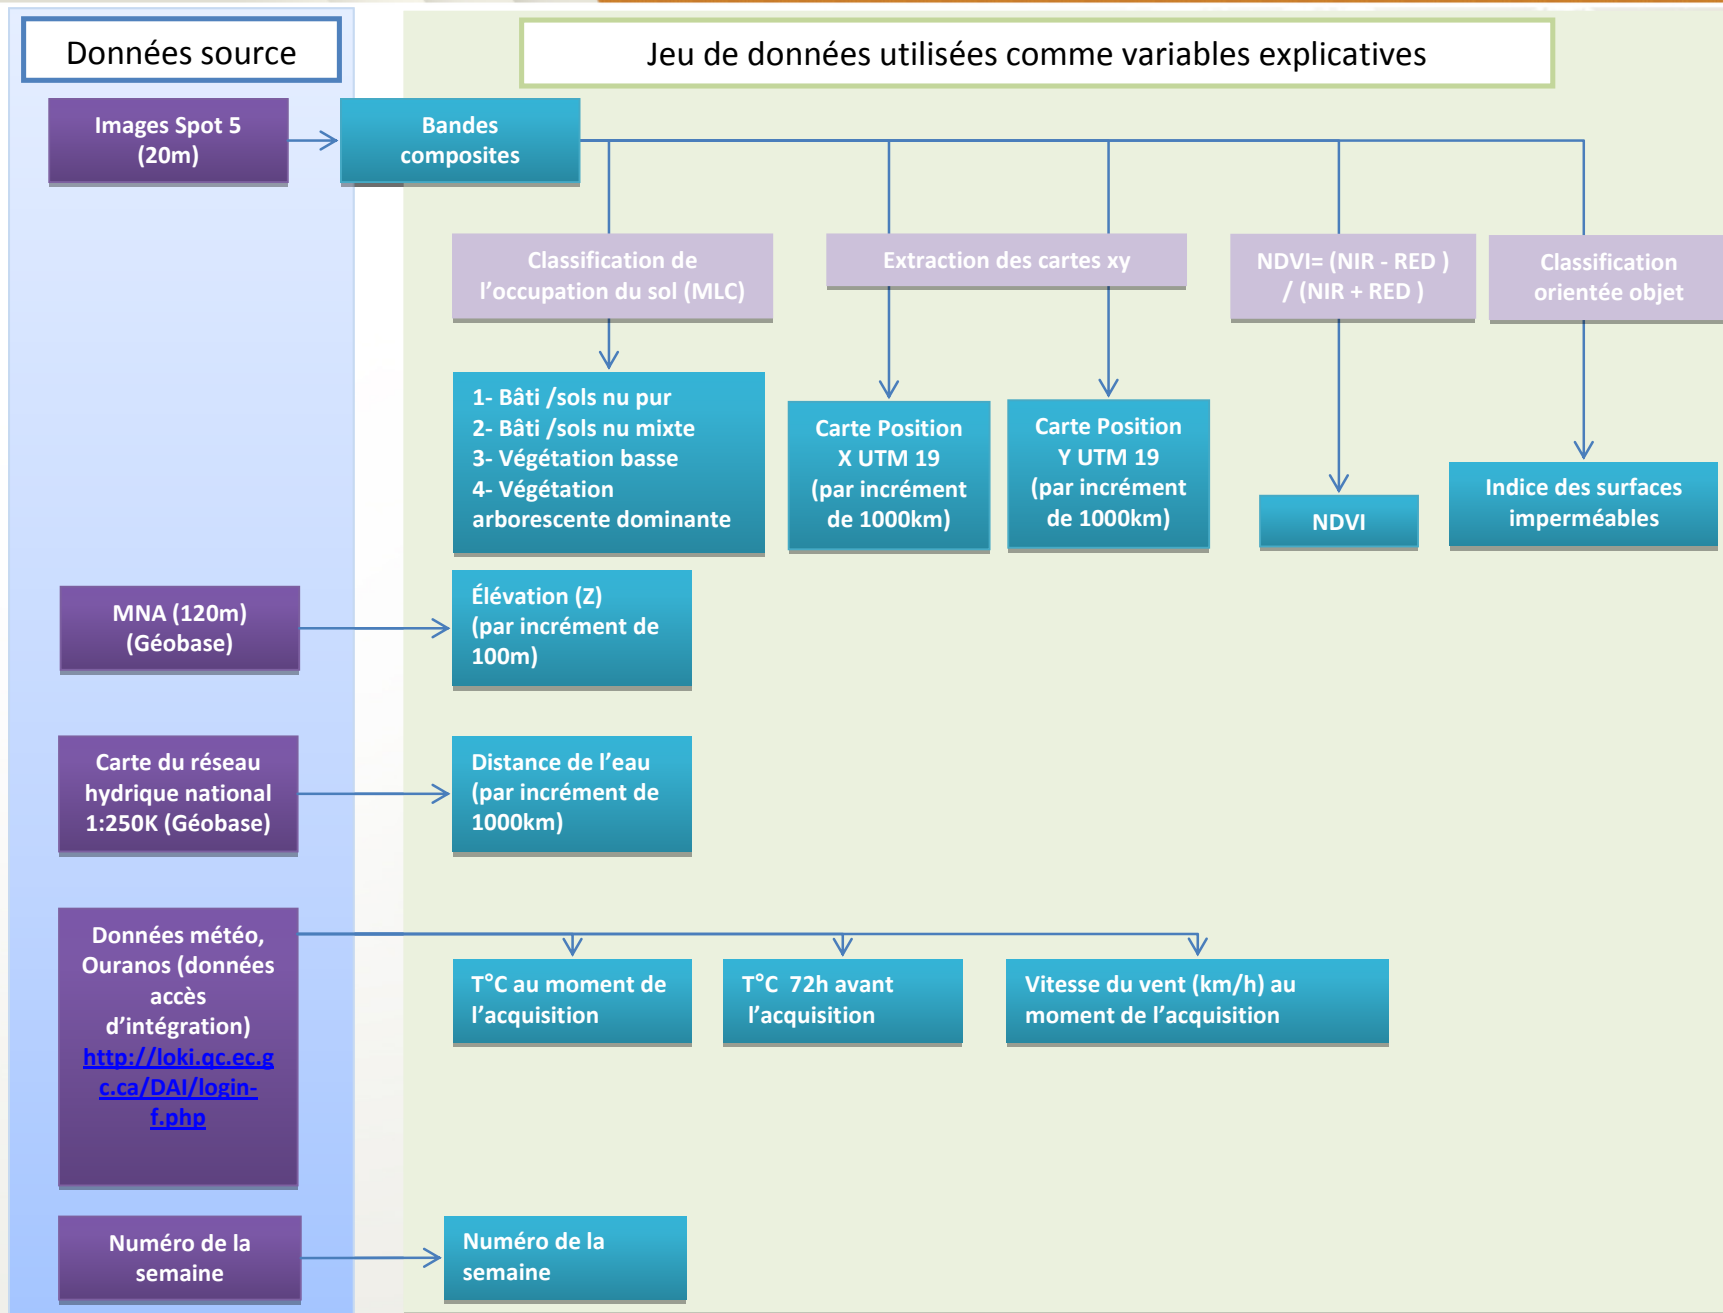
Données source

Jeu de données utilisées comme variables explicatives

Images Spot 5 (20m)

Bandes composites

Classification de l'occupation du sol (MLC)

Extraction des cartes xy

NDVI= (NIR - RED ) / (NIR + RED )

Classification orientée objet

1- Bâti /sols nu pur
2- Bâti /sols nu mixte
3- Végétation basse
4- Végétation arborescente dominante

Carte Position X UTM 19 (par incrément de 1000km)

Carte Position Y UTM 19 (par incrément de 1000km)

NDVI

Indice des surfaces imperméables

MNA (120m) (Géobase)

Élévation (Z) (par incrément de 100m)

Carte du réseau hydrique national 1:250K (Géobase)

Distance de l'eau (par incrément de 1000km)

Données météo, Ouranos (données accès d'intégration) http://loki.qc.ec.gc.ca/DAI/login-f.php

T°C au moment de l'acquisition

T°C 72h avant l'acquisition

Vitesse du vent (km/h) au moment de l'acquisition

Numéro de la semaine

Numéro de la semaine